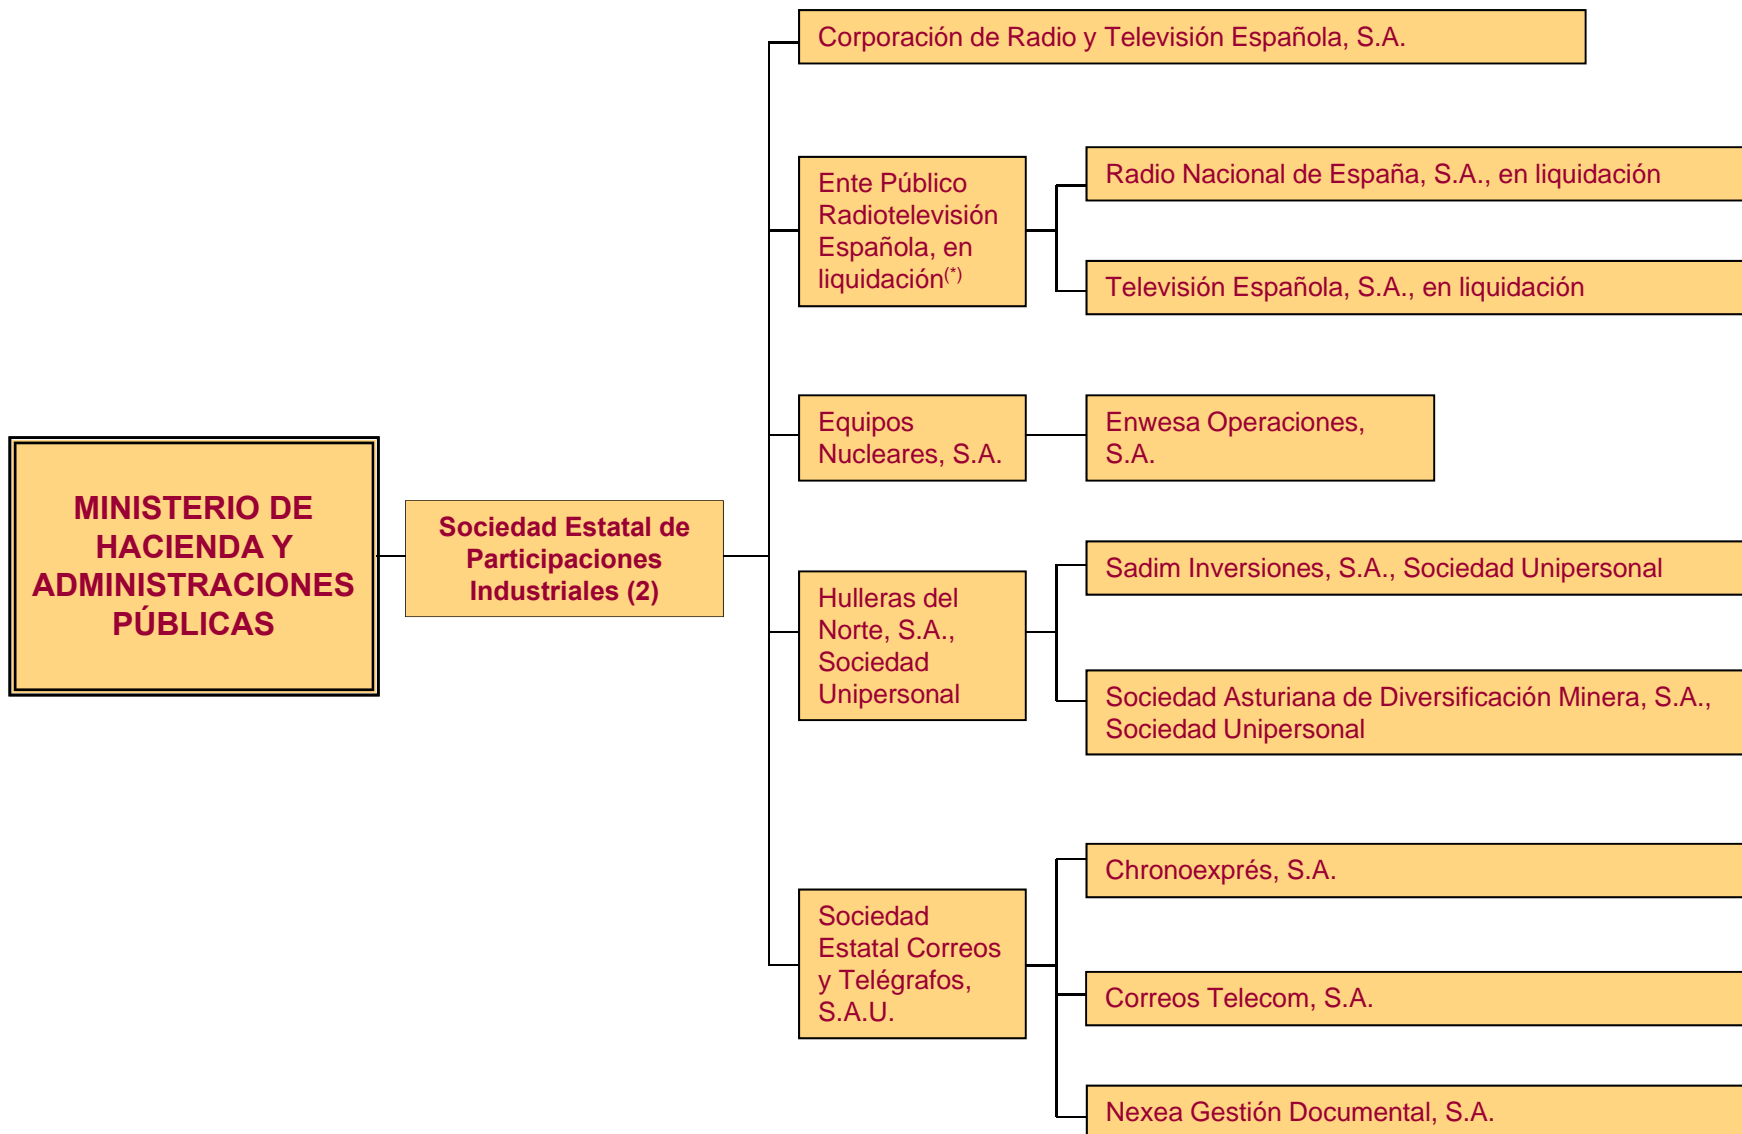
MINISTERIO DE HACIENDA Y ADMINISTRACIONES PÚBLICAS

Sociedad Estatal de Participaciones Industriales (2)

Corporación de Radio y Televisión Española, S.A.

Ente Público Radiotelevisión Española, en liquidación$^{(*)}$

Radio Nacional de España, S.A., en liquidación

Televisión Española, S.A., en liquidación

Equipos Nucleares, S.A.

Enwesa Operaciones, S.A.

Hulleras del Norte, S.A., Sociedad Unipersonal

Sadim Inversiones, S.A., Sociedad Unipersonal

Sociedad Asturiana de Diversificación Minera, S.A., Sociedad Unipersonal

Sociedad Estatal Correos y Telégrafos, S.A.U.

Chronoexprés, S.A.

Correos Telecom, S.A.

Nexea Gestión Documental, S.A.